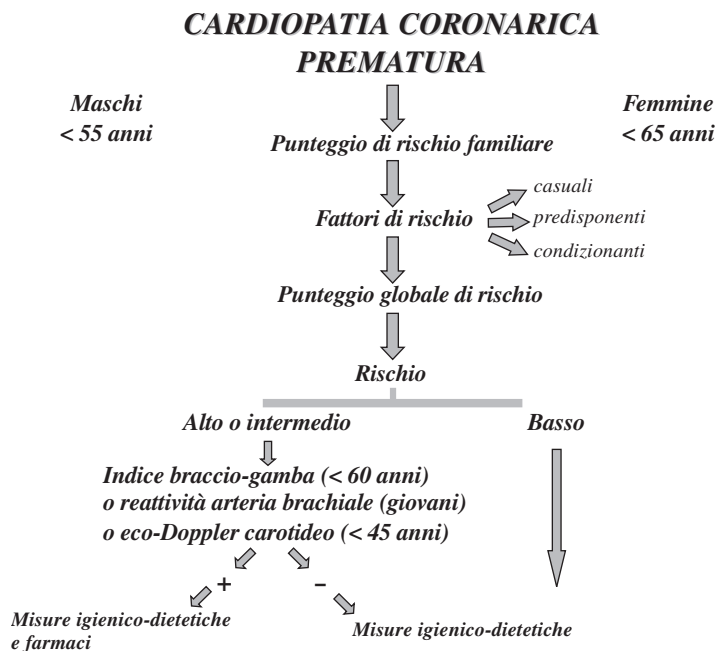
CARDIOPATIA CORONARICA PREMATURA

Maschi
< 55 anni

Femmine
< 65 anni

Punteggio di rischio familiare

Fattori di rischio

casuali
predisponenti
condizionanti

Punteggio globale di rischio

Rischio

Alto o intermedio

Basso

Indice braccio-gamba (< 60 anni)
o reattività arteria brachiale (giovani)
o eco-Doppler carotideo (< 45 anni)

+

–

Misure igienico-dietetiche
e farmaci

Misure igienico-dietetiche